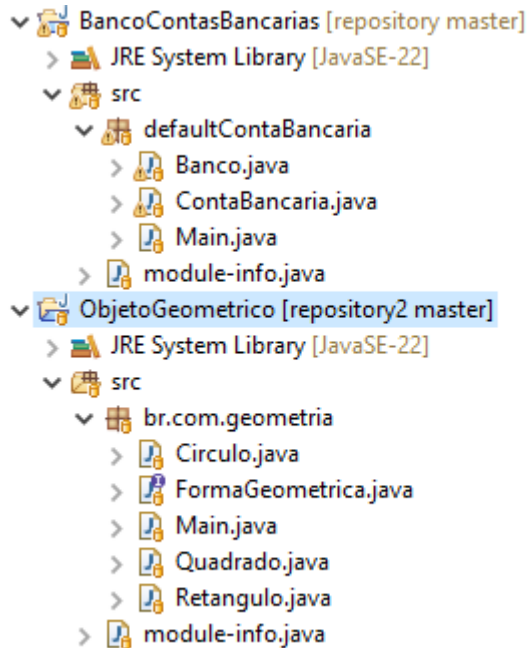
BancoContasBancarias [repository master]
JRE System Library [JavaSE-22]
src
defaultContaBancaria
Banco.java
ContaBancaria.java
Main.java
module-info.java
ObjetoGeometrico [repository2 master]
JRE System Library [JavaSE-22]
src
br.com.geometria
Circulo.java
FormaGeometrica.java
Main.java
Quadrado.java
Retangulo.java
module-info.java